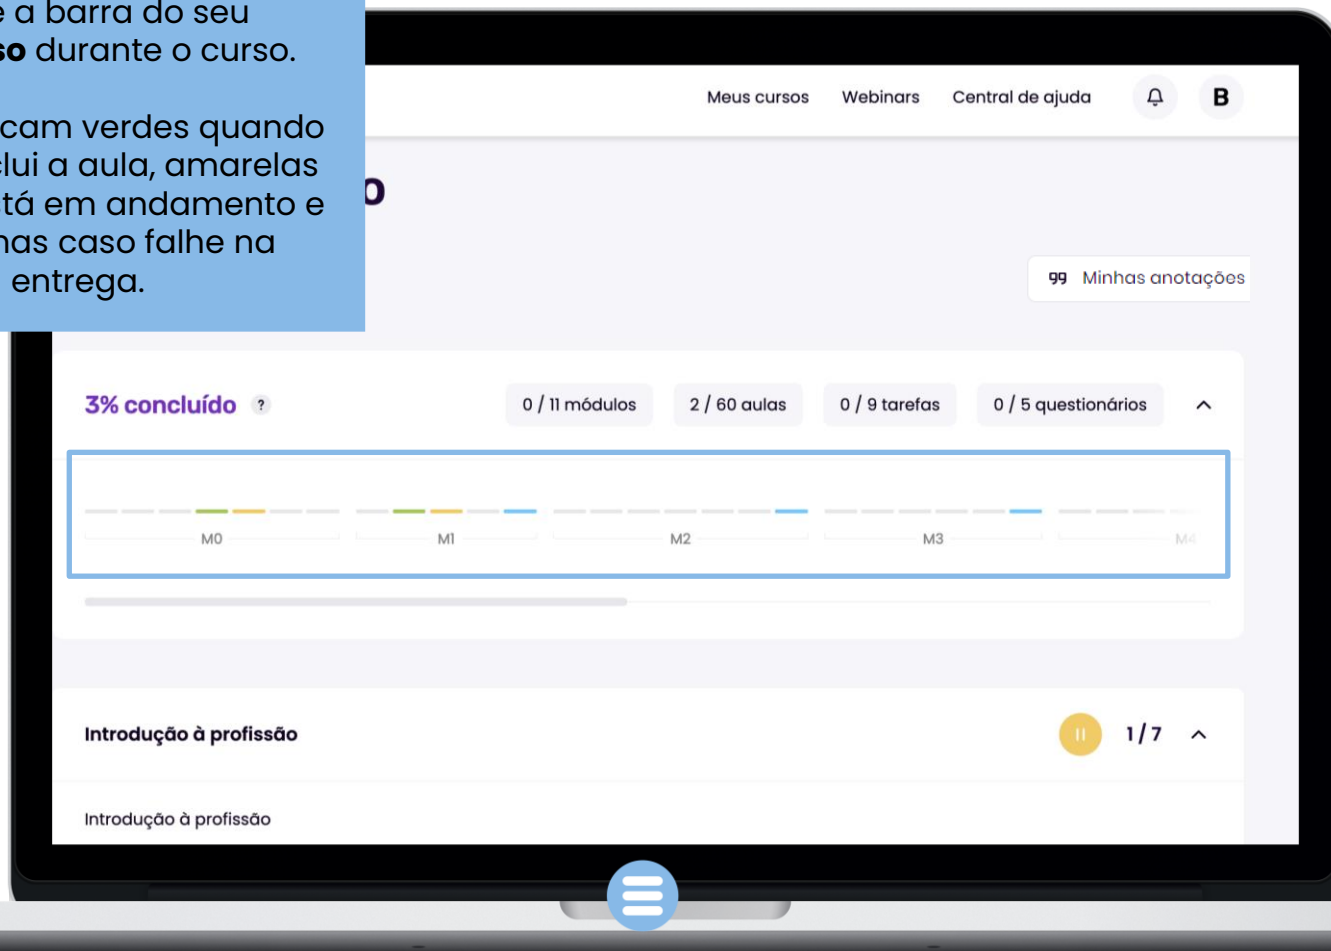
e a barra do seu **so** durante o curso.

cam verdes quando lui a aula, amarelas tá em andamento e nas caso falhe na entrega.

o

Meus cursos Webinars Central de ajuda B

Minhas anotações

3% concluído ?

0 / 11 módulos 2 / 60 aulas 0 / 9 tarefas 0 / 5 questionários

M0 M1 M2 M3 M4

Introdução à profissão 1 / 7

Introdução à profissão